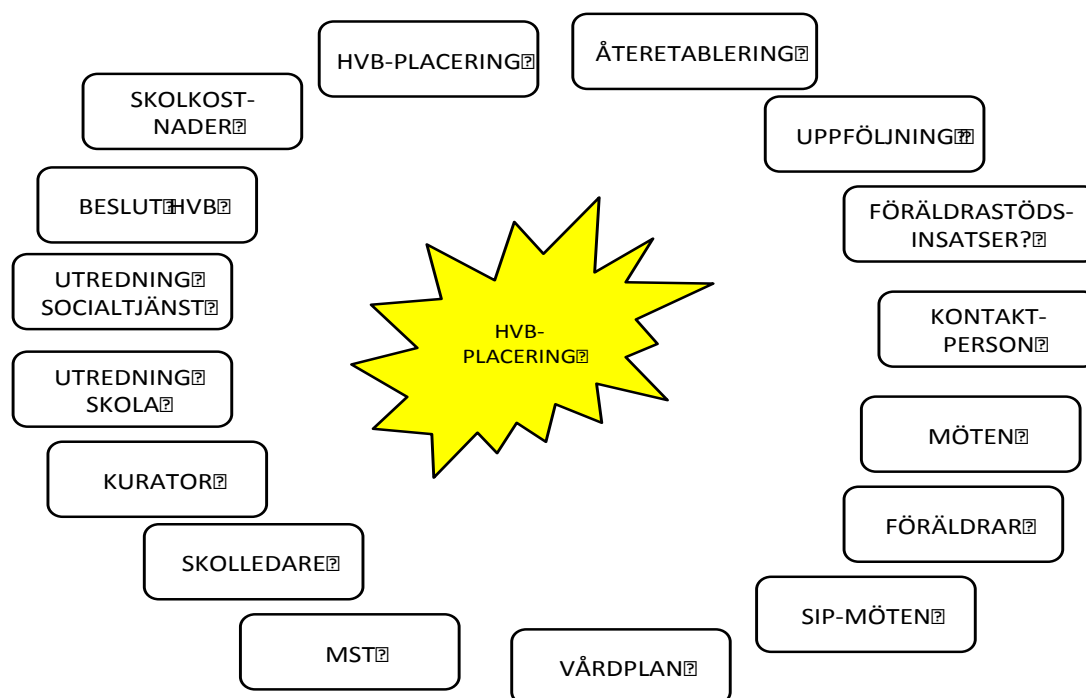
HVB-PLACERING

HVB-PLACERING⍰

ÅTERETABLERING⍰

UPPFÖLJNING⍰⍰

FÖRÄLDRASTÖDS-INSATSER?⍰

KONTAKT-PERSON⍰

MÖTEN⍰

FÖRÄLDRAR⍰

SIP-MÖTEN⍰

VÅRDPLAN⍰

MST⍰

SKOLLEDARE⍰

KURATOR⍰

UTREDNING⍰ SKOLA⍰

UTREDNING⍰ SOCIALTJÄNST⍰

BESLUT⍰HVB⍰

SKOLKOST-NADER⍰

HVB-PLACERING⍰